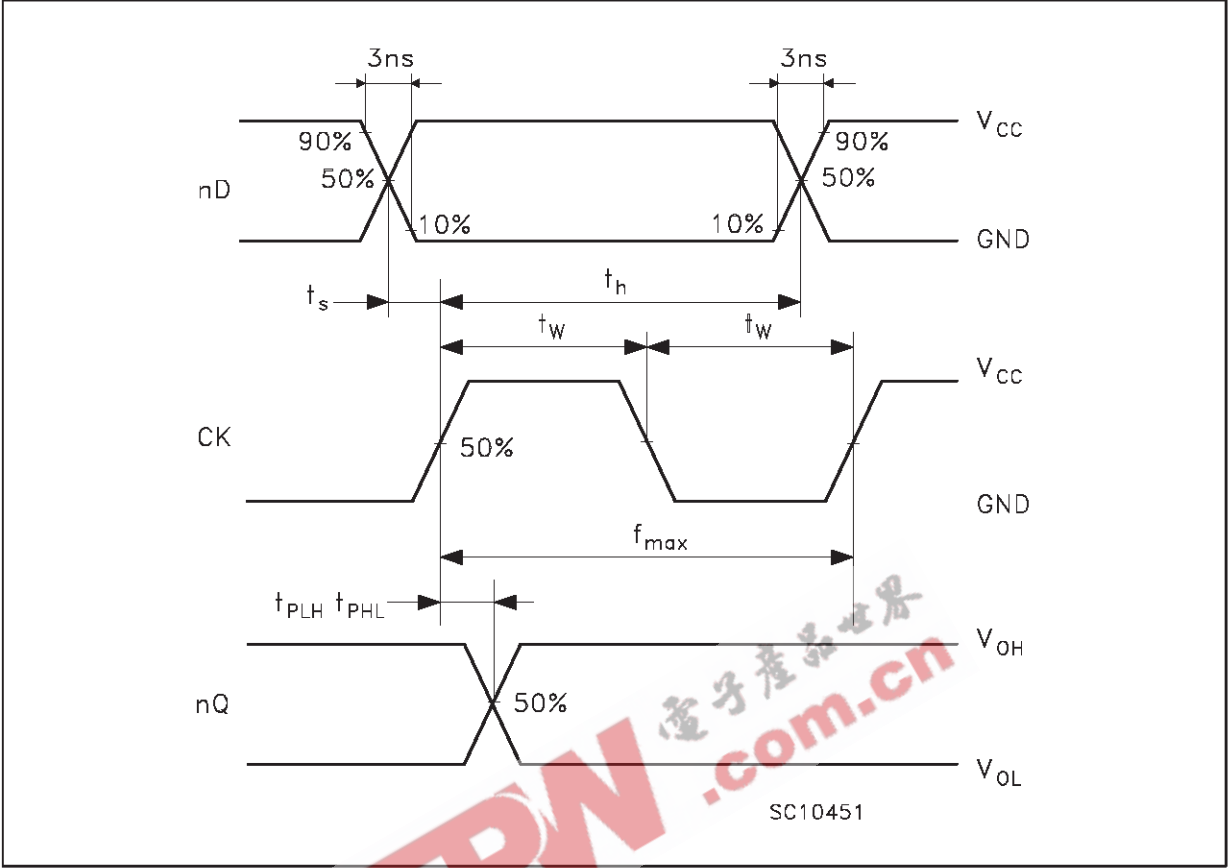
3ns

3ns

$V_{CC}$

90%

90%

nD

50%

50%

10%

10%

GND

$t_s$

$t_h$

$t_W$

$t_W$

$V_{CC}$

CK

50%

GND

$f_{max}$

$t_{PLH}$ $t_{PHL}$

电子产品世界

$V_{OH}$

nQ

50%

.com.cn

$V_{OL}$

SC10451